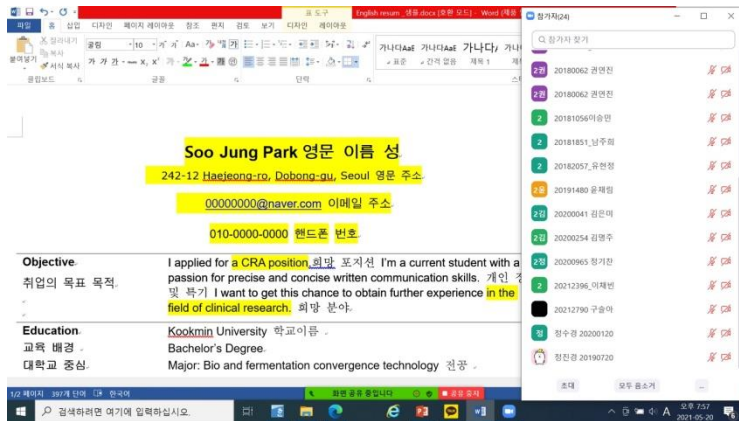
파일 홈 삽입 디자인 페이지 레이아웃 참조 편지 검토 보기 디자인 레이아웃
표 도구
English resum_영등.docx [호환 모드] - Word (제품
붙여넣기 잘라내기 복사 서식 복사
클립보드
굴림 10
글꼴
단락
가나다AaE 가나다AaE 가나다 가나
표준 간격 없음 제목 1
스타

Soo Jung Park 영문 이름 성

242-12 Haejeong-ro, Dobong-gu, Seoul 영문 주소

00000000@naver.com 이메일 주소

010-0000-0000 핸드폰 번호

Objective
취업의 목표 목적
I applied for a CRA position 희망 포지션 I'm a current student with a passion for precise and concise written communication skills. 개인 경 및 특기 I want to get this chance to obtain further experience in the field of clinical research. 희망 분야

Education
교육 배경
대학교 중심
Kookmin University 학교이름
Bachelor's Degree
Major: Bio and fermentation convergence technology 전공

1/2 페이지 397개 단어 한국어
화면 공유 중입니다 공유 중지

참가자(24)
참가자 찾기
2권 20180062 권연진
2권 20180062 권연진
2 20181056이승민
2 20181851_남주희
2 20182057_유현정
2윤 20191480 윤채원
2김 20200041 김은미
2김 20200254 김명주
2정 20200965 정기찬
2 20212396_이채빈
20212790 구슬아
정 정수경 20200120
정진경 20190720
초대 모두 음소거 ...

검색하려면 여기에 입력하십시오.
오후 7:57
2021-05-20